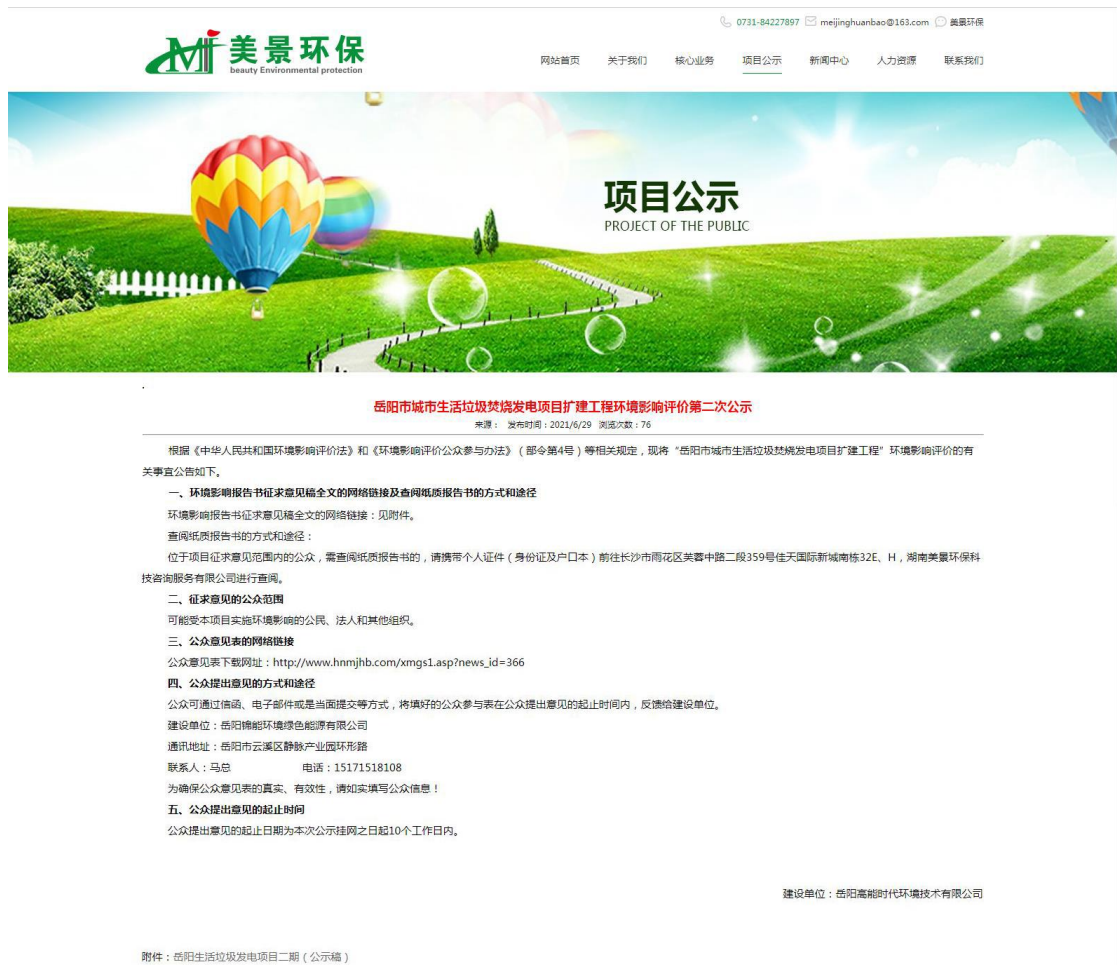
0731-84227897 meijinghuanbao@163.com 美景环保

美景环保
beauty Environmental protection

网站首页 关于我们 核心业务 项目公示 新闻中心 人力资源 联系我们

项目公示
PROJECT OF THE PUBLIC

岳阳市城市生活垃圾焚烧发电项目扩建工程环境影响评价第二次公示

来源： 发布时间：2021/6/29 浏览次数：76

根据《中华人民共和国环境影响评价法》和《环境影响评价公众参与办法》（部令第4号）等相关规定，现将“岳阳市城市生活垃圾焚烧发电项目扩建工程”环境影响评价的有关事宜公告如下。

一、环境影响报告书征求意见稿全文的网络链接及查阅纸质报告书的方式和途径

环境影响报告书征求意见稿全文的网络链接：见附件。

查阅纸质报告书的方式和途径：

位于项目征求意见范围内的公众，需查阅纸质报告书的，请携带个人证件（身份证及户口本）前往长沙市雨花区芙蓉中路二段359号佳天国际新城南栋32E、H，湖南美景环保科技咨询服务有限公司进行查阅。

二、征求意见的公众范围

可能受本项目实施环境影响的公民、法人和其他组织。

三、公众意见表的网络链接

公众意见表下载网址：http://www.hnmjhb.com/xmgs1.asp?news_id=366

四、公众提出意见的方式和途径

公众可通过信函、电子邮件或是当面提交等方式，将填好的公众参与表在公众提出意见的起止时间内，反馈给建设单位。

建设单位：岳阳锦能环境绿色能源有限公司

通讯地址：岳阳市云溪区静脉产业园环形路

联系人：马总 电话：15171518108

为确保公众意见表的真实、有效性，请如实填写公众信息！

五、公众提出意见的起止时间

公众提出意见的起止日期为本次公示挂网之日起10个工作日内。

建设单位：岳阳高能时代环境技术有限公司

附件：岳阳生活垃圾发电项目二期（公示稿）